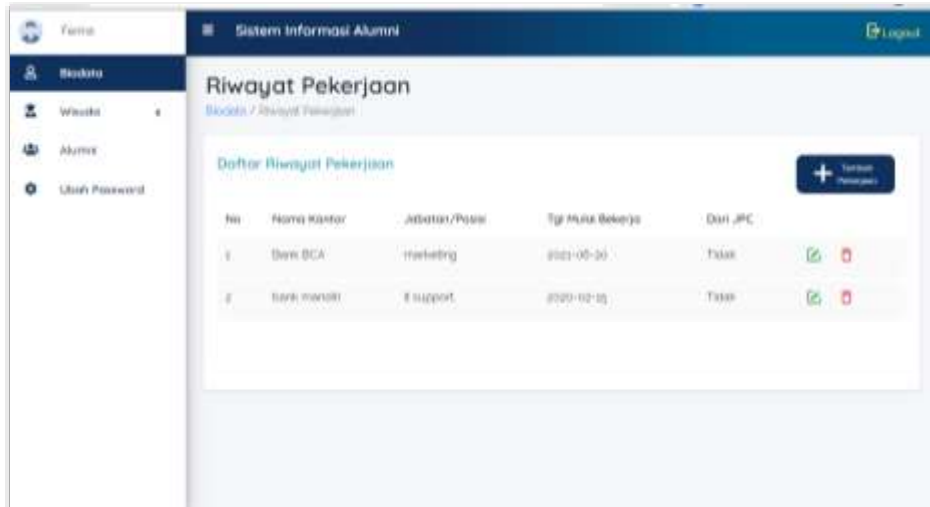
Fema

Biodata

Wisuda

Alumni

Ubah Password

Sistem Informasi Alumni

Logout

Riwayat Pekerjaan

Biodata / Riwayat Pekerjaan

Daftar Riwayat Pekerjaan

Tambah Pekerjaan

| No | Nama Kantor | Jabatan/Posisi | Tgl Mulai Bekerja | Dari JPC |
|---|---|---|---|---|
| 1 | Bank BCA | marketing | 2021-05-20 | Tidak |
| 2 | bank mandiri | it support | 2020-02-15 | Tidak |